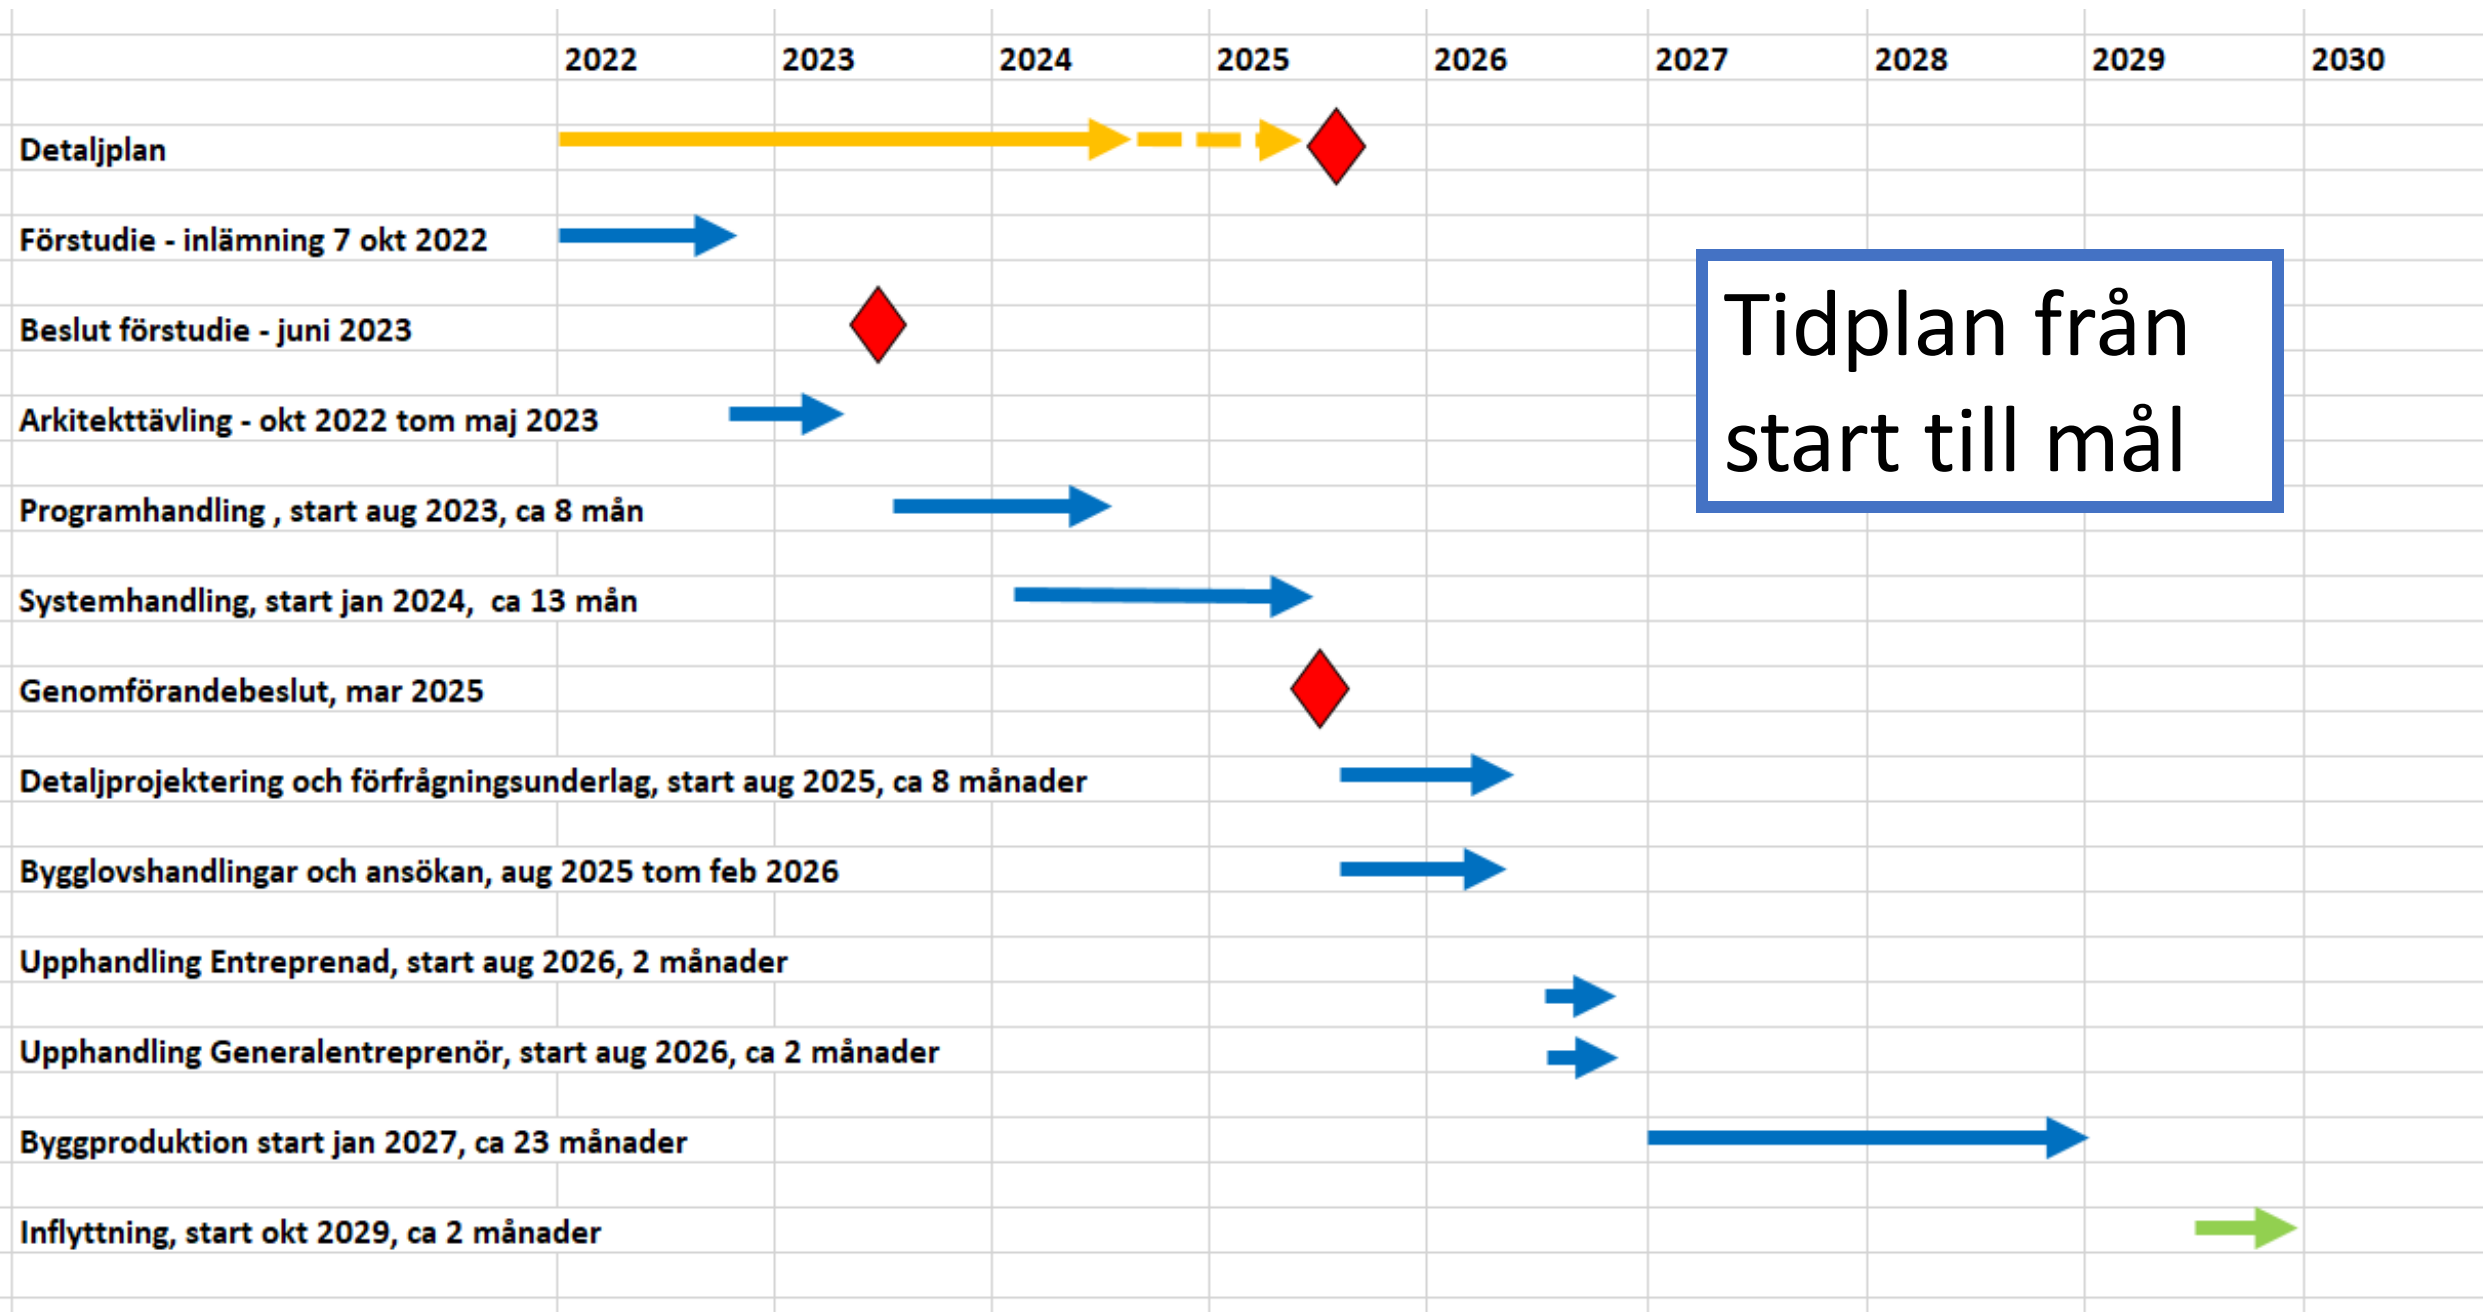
| | 2022 | 2023 | 2024 | 2025 | 2026 | 2027 | 2028 | 2029 | 2030 |
|---|---|---|---|---|---|---|---|---|---|
| Detaljplan | | | | | | | | | |
| Förstudie - inlämning 7 okt 2022 | | | | | | | | | |
| Beslut förstudie - juni 2023 | | | | | | | | | |
| Arkitekttävling - okt 2022 tom maj 2023 | | | | | | | | | |
| Programhandling , start aug 2023, ca 8 mån | | | | | | | | | |
| Systemhandling, start jan 2024, ca 13 mån | | | | | | | | | |
| Genomförandebeslut, mar 2025 | | | | | | | | | |
| Detaljprojektering och förfrågningsunderlag, start aug 2025, ca 8 månader | | | | | | | | | |
| Bygglovshandlingar och ansökan, aug 2025 tom feb 2026 | | | | | | | | | |
| Upphandling Entreprenad, start aug 2026, 2 månader | | | | | | | | | |
| Upphandling Generalentreprenör, start aug 2026, ca 2 månader | | | | | | | | | |
| Byggproduktion start jan 2027, ca 23 månader | | | | | | | | | |
| Inflyttning, start okt 2029, ca 2 månader | | | | | | | | | |

Tidplan från start till mål